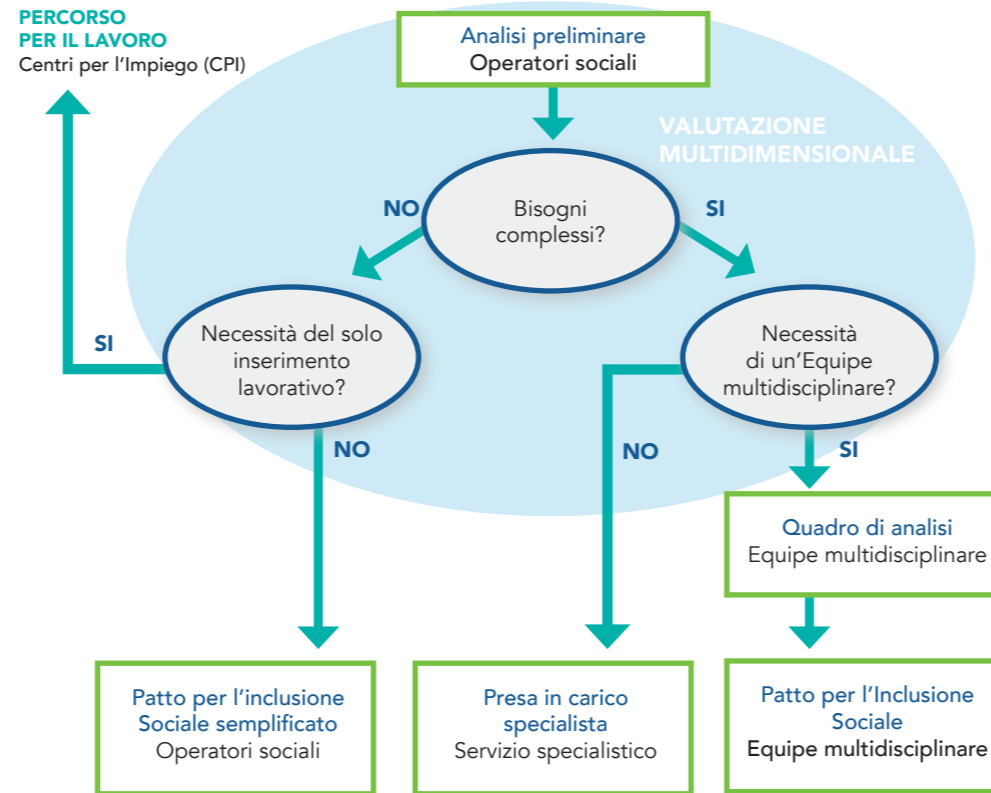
PERCORSO PER IL LAVORO
Centri per l'Impiego (CPI)

Analisi preliminare
Operatori sociali

VALUTAZIONE MULTIDIMENSIONALE

NO

Bisogni complessi?

SI

SI

Necessità del solo inserimento lavorativo?

Necessità di un'Equipe multidisciplinare?

NO

NO

SI

Quadro di analisi
Equipe multidisciplinare

Patto per l'inclusione Sociale semplificato
Operatori sociali

Presa in carico specialista
Servizio specialistico

Patto per l'Inclusione Sociale
Equipe multidisciplinare